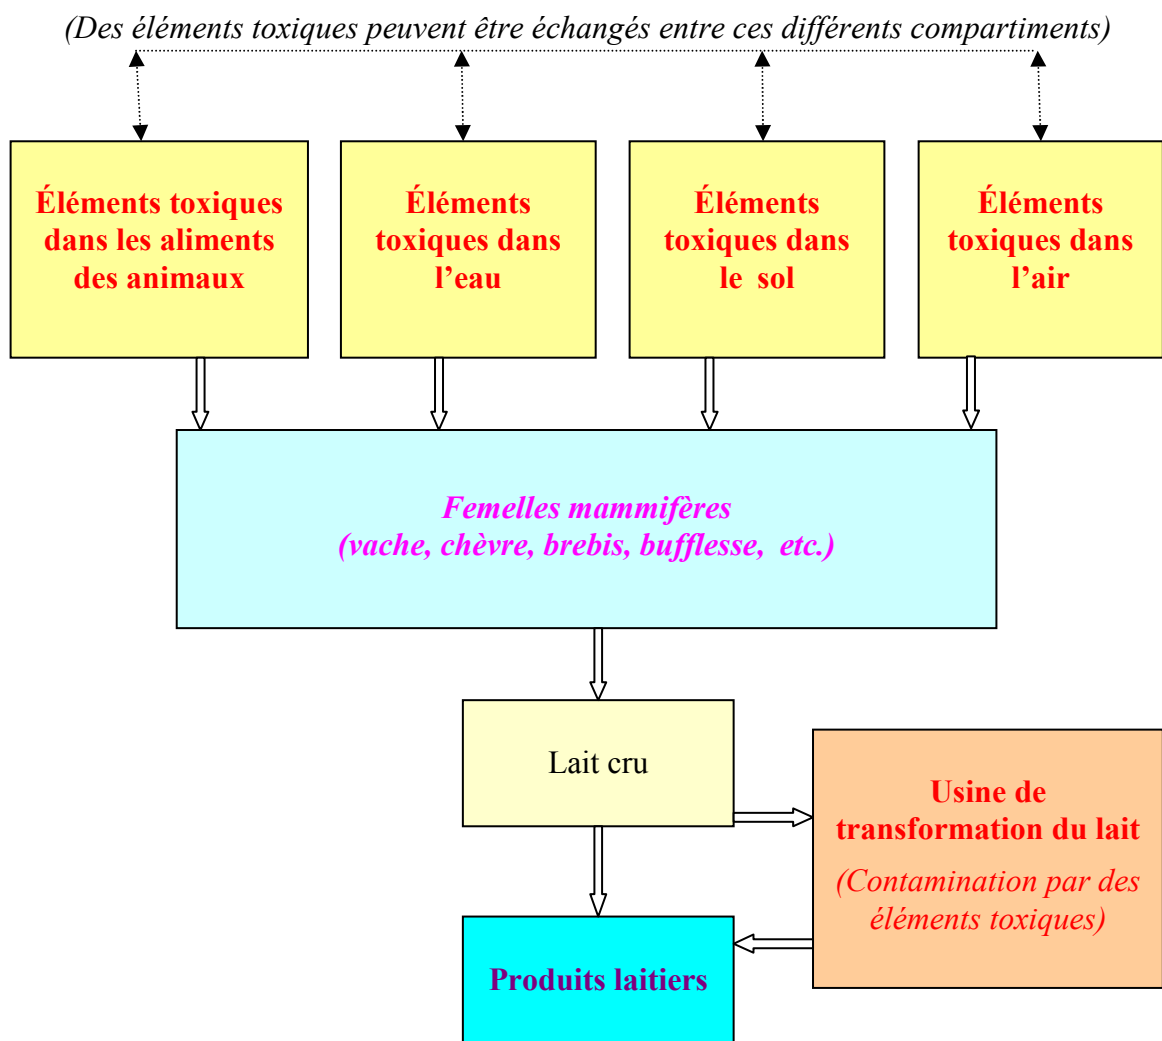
(Des éléments toxiques peuvent être échangés entre ces différents compartiments)

Éléments toxiques dans les aliments des animaux

Éléments toxiques dans l'eau

Éléments toxiques dans le sol

Éléments toxiques dans l'air

Femelles mammifères (vache, chèvre, brebis, bufflesse, etc.)

Lait cru

Usine de transformation du lait

(Contamination par des éléments toxiques)

Produits laitiers